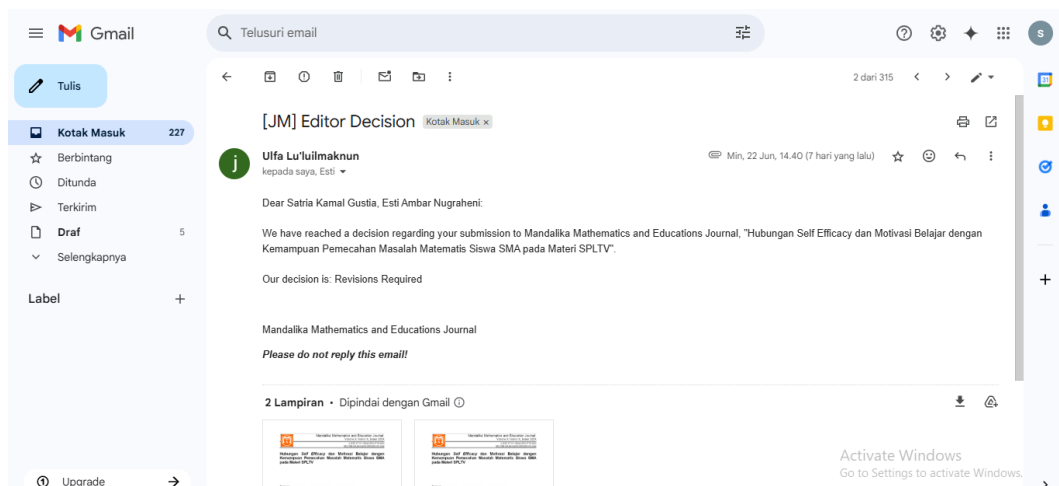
Gmail

Telusuri email

S

Tulis

Kotak Masuk 227
Berbintang
Ditunda
Terkirim
Draf 5
Selengkapnya

Label +

Upgrade

2 dari 315

[JM] Editor Decision Kotak Masuk ×

Ulfa Lu'luilmaknun
kepada saya, Esti

Min, 22 Jun, 14.40 (7 hari yang lalu)

Dear Satria Kamal Gustia, Esti Ambar Nugraheni:

We have reached a decision regarding your submission to Mandalika Mathematics and Educations Journal, "Hubungan Self Efficacy dan Motivasi Belajar dengan Kemampuan Pemecahan Masalah Matematis Siswa SMA pada Materi SPLTV".

Our decision is: Revisions Required

Mandalika Mathematics and Educations Journal

Please do not reply this email!

2 Lampiran • Dipindai dengan Gmail

Mandalika Mathematics and Education Journal
Hubungan Self Efficacy dan Motivasi Belajar dengan Kemampuan Pemecahan Masalah Matematis Siswa SMA pada Materi SPLTV

Mandalika Mathematics and Education Journal
Hubungan Self Efficacy dan Motivasi Belajar dengan Kemampuan Pemecahan Masalah Matematis Siswa SMA pada Materi SPLTV

Activate Windows
Go to Settings to activate Windows.